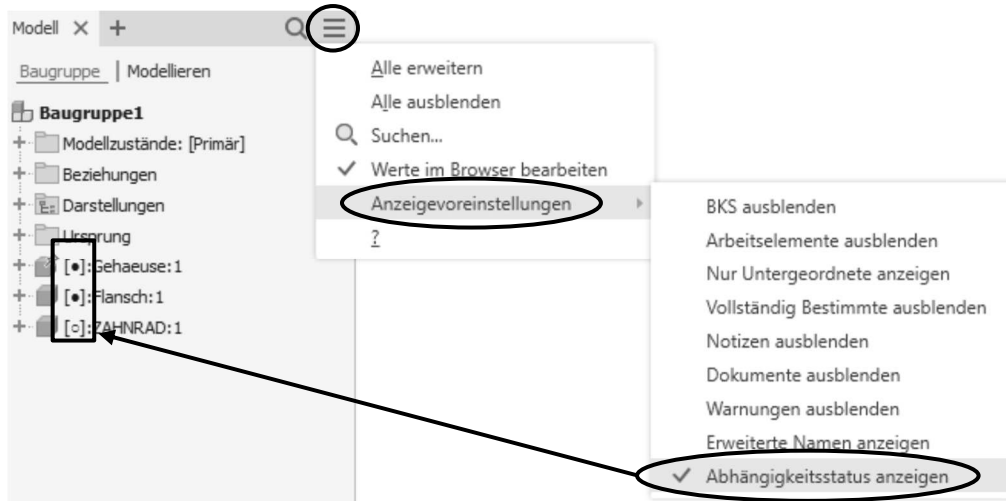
Modell × +

Baugruppe | Modellieren

Baugruppe1
Modellzustände: [Primär]
Beziehungen
Darstellungen
Ursprung
[•]:Gehaeuse:1
[•]:Flansch:1
[○]:ZAHNRAD:1

Alle erweitern
Alle ausblenden
Suchen...
Werte im Browser bearbeiten
Anzeigevoreinstellungen
?

BKS ausblenden
Arbeitselemente ausblenden
Nur Untergeordnete anzeigen
Vollständig Bestimmte ausblenden
Notizen ausblenden
Dokumente ausblenden
Warnungen ausblenden
Erweiterte Namen anzeigen
Abhängigkeitsstatus anzeigen